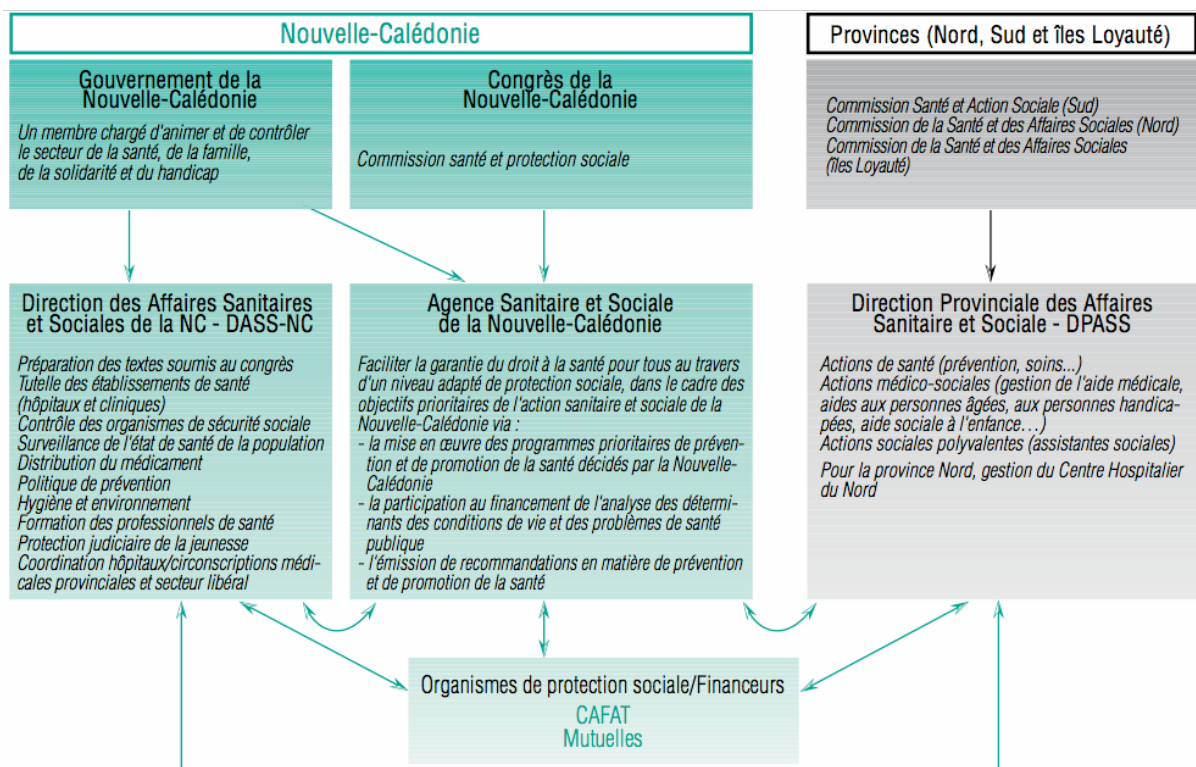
Nouvelle-Calédonie

Provinces (Nord, Sud et îles Loyauté)

Gouvernement de la Nouvelle-Calédonie

Un membre chargé d'animer et de contrôler le secteur de la santé, de la famille, de la solidarité et du handicap

Congrès de la Nouvelle-Calédonie

Commission santé et protection sociale

Commission Santé et Action Sociale (Sud)
Commission de la Santé et des Affaires Sociales (Nord)
Commission de la Santé et des Affaires Sociales (îles Loyauté)

Direction des Affaires Sanitaires et Sociales de la NC - DASS-NC

Préparation des textes soumis au congrès
Tutelle des établissements de santé (hôpitaux et cliniques)
Contrôle des organismes de sécurité sociale
Surveillance de l'état de santé de la population
Distribution du médicament
Politique de prévention
Hygiène et environnement
Formation des professionnels de santé
Protection judiciaire de la jeunesse
Coordination hôpitaux/circonscriptions médicales provinciales et secteur libéral

Agence Sanitaire et Sociale de la Nouvelle-Calédonie

Faciliter la garantie du droit à la santé pour tous au travers d'un niveau adapté de protection sociale, dans le cadre des objectifs prioritaires de l'action sanitaire et sociale de la Nouvelle-Calédonie via :
- la mise en œuvre des programmes prioritaires de prévention et de promotion de la santé décidés par la Nouvelle-Calédonie
- la participation au financement de l'analyse des déterminants des conditions de vie et des problèmes de santé publique
- l'émission de recommandations en matière de prévention et de promotion de la santé

Direction Provinciale des Affaires Sanitaire et Sociale - DPASS

Actions de santé (prévention, soins...)
Actions médico-sociales (gestion de l'aide médicale, aides aux personnes âgées, aux personnes handicapées, aide sociale à l'enfance…)
Actions sociales polyvalentes (assistantes sociales)
Pour la province Nord, gestion du Centre Hospitalier du Nord

Organismes de protection sociale/Financeurs
CAFAT
Mutuelles